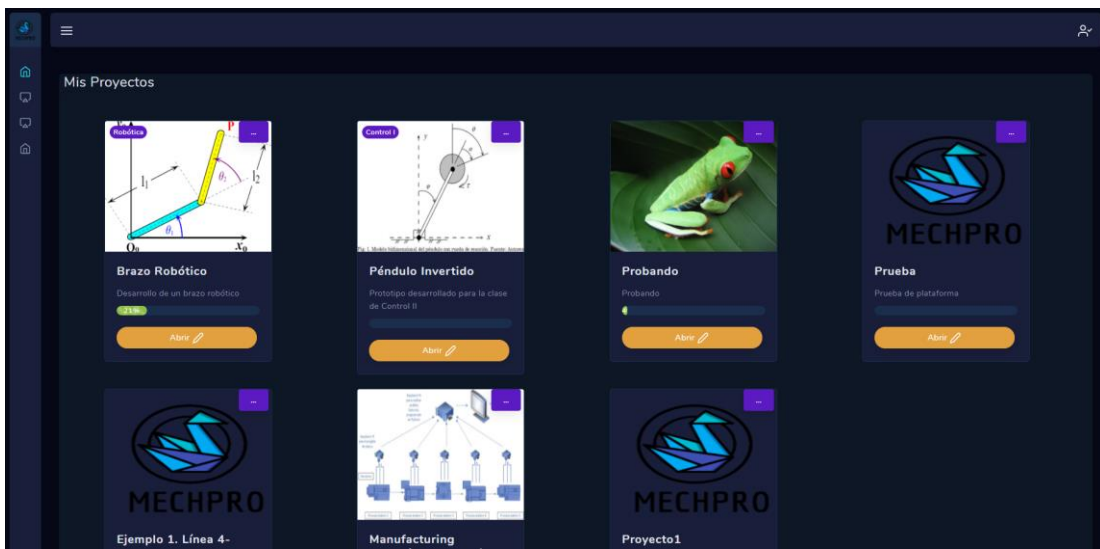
Mis Proyectos

Robótica
...
P
$l_1$
$l_2$
$\theta_2$
$\theta_1$
$O_0$
$x_0$
Brazo Robótico
Desarrollo de un brazo robótico
21%
Abrir

Control I
...
Péndulo Invertido
Prototipo desarrollado para la clase de Control II
Abrir

...
Probando
Probando
Abrir

...
MECHPRO
Prueba
Prueba de plataforma
Abrir

...
MECHPRO
Ejemplo 1. Línea 4-

...
Manufacturing

...
MECHPRO
Proyecto1